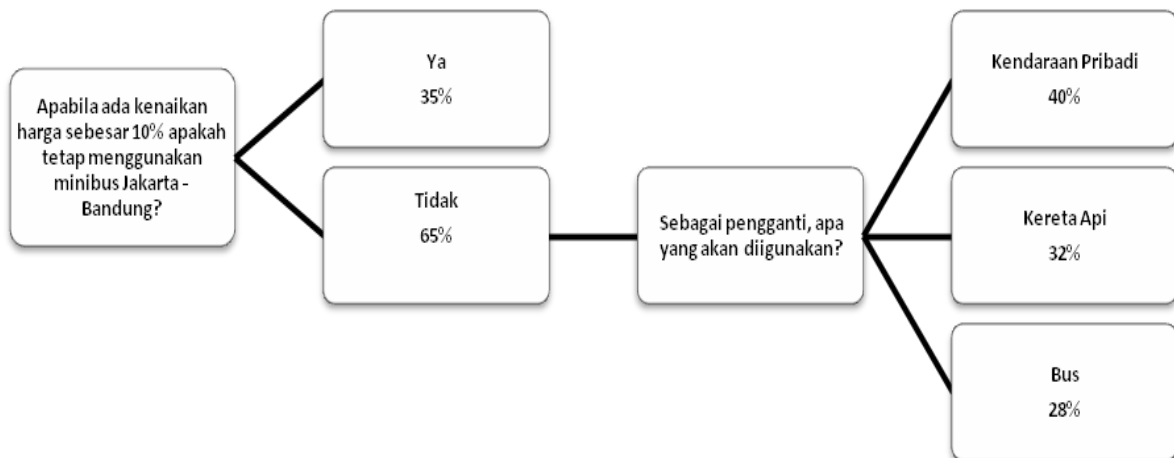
Apabila ada kenaikan harga sebesar 10% apakah tetap menggunakan minibus Jakarta - Bandung?

Ya
35%

Tidak
65%

Sebagai pengganti, apa yang akan diigunakan?

Kendaraan Pribadi
40%

Kereta Api
32%

Bus
28%